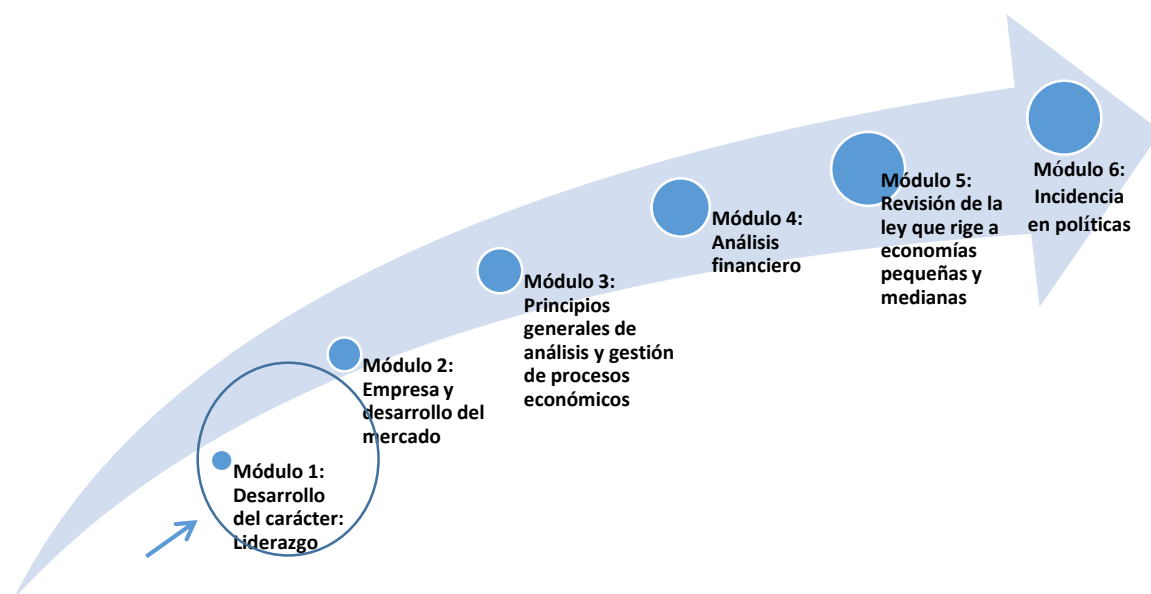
Módulo 1: Desarrollo del carácter: Liderazgo

Módulo 2: Empresa y desarrollo del mercado

Módulo 3: Principios generales de análisis y gestión de procesos económicos

Módulo 4: Análisis financiero

Módulo 5: Revisión de la ley que rige a economías pequeñas y medianas

Módulo 6: Incidencia en políticas